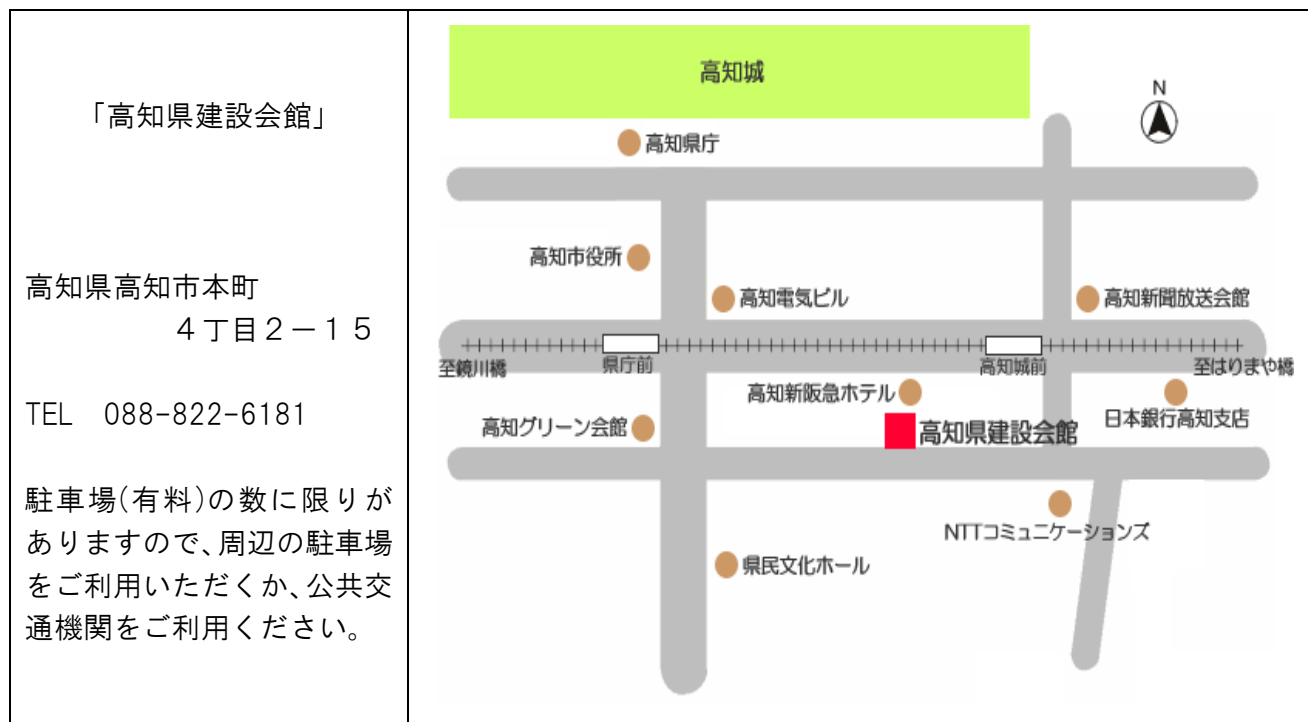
「高知県建設会館」

高知県高知市本町
４丁目２－１５

TEL　088-822-6181

駐車場(有料)の数に限りがありますので、周辺の駐車場をご利用いただくか、公共交通機関をご利用ください。

高知城

N

高知県庁

高知市役所

高知電気ビル

高知新聞放送会館

至鏡川橋

県庁前

高知城前

至はりまや橋

高知新阪急ホテル

日本銀行高知支店

高知グリーン会館

高知県建設会館

NTTコミュニケーションズ

県民文化ホール